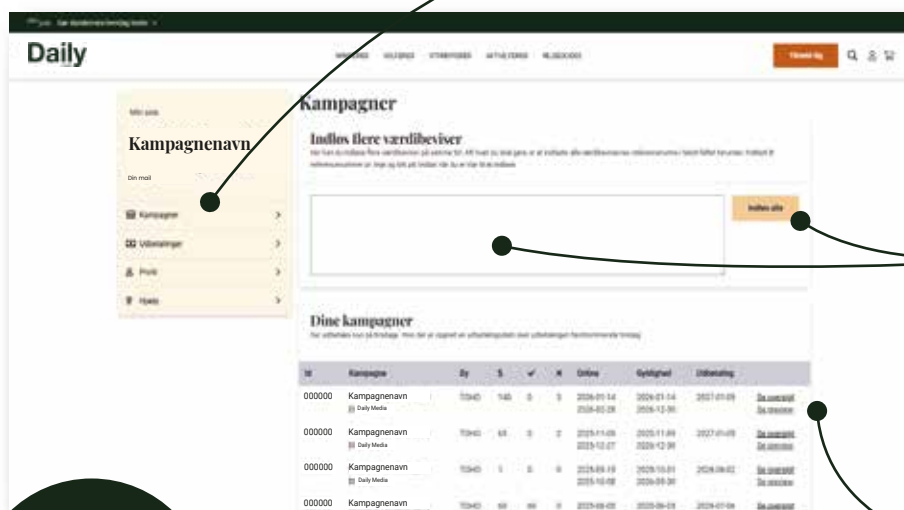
Daily

Tilmeld dig

Min side

Kampagnenavn

Din mail

Kampagner

Udbetalinger

Profil

Hjælp

Kampagner

Indløs flere værdibeviser

Indløs alle

Dine kampagner

| Id | Kampagne | By | $ | ✔ | ✖ | Online | Gyldighed | Udbetaling | |
|---|---|---|---|---|---|---|---|---|---|
| 000000 | Kampagnenavn Daily Media | | | | | | | | |
| 000000 | Kampagnenavn Daily Media | | | | | | | | |
| 000000 | Kampagnenavn Daily Media | | | | | | | | |
| 000000 | Kampagnenavn | | | | | | | | |